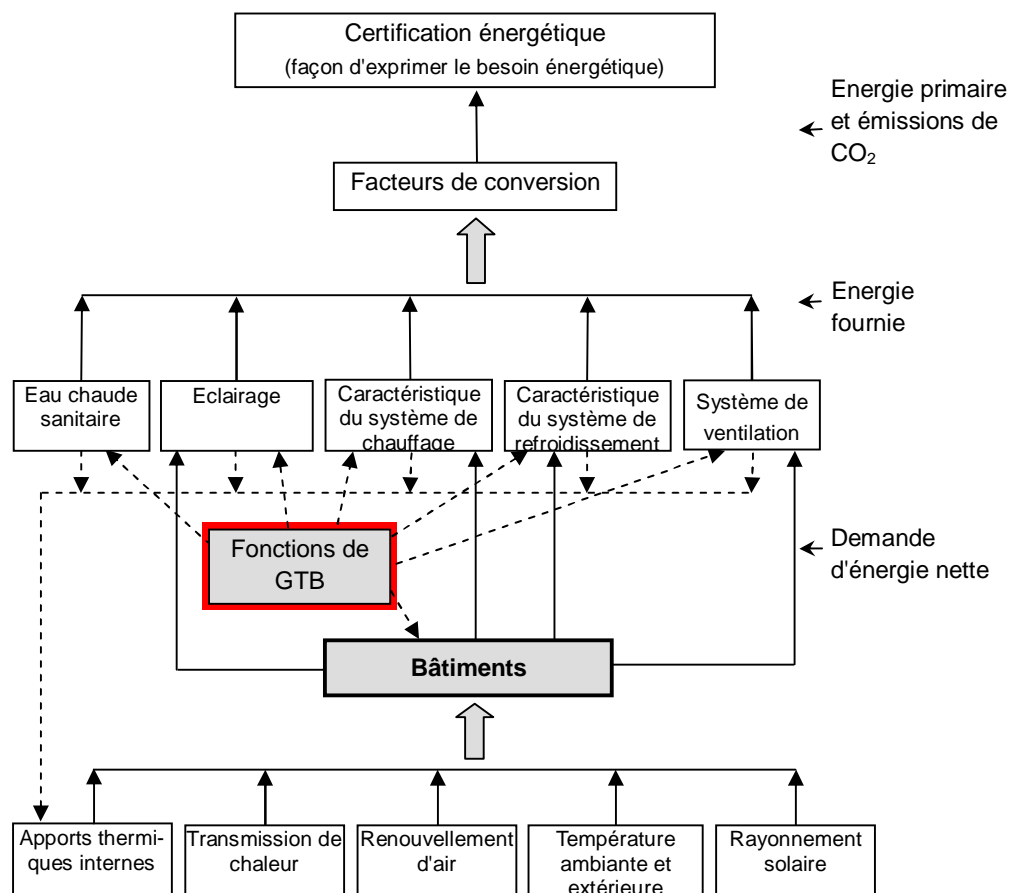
Certification énergétique
(façon d'exprimer le besoin énergétique)

Energie primaire et émissions de $CO_2$

Facteurs de conversion

Energie fournie

Eau chaude sanitaire

Eclairage

Caractéristique du système de chauffage

Caractéristique du système de refroidissement

Système de ventilation

Fonctions de GTB

Demande d'énergie nette

Bâtiments

Apports thermiques internes

Transmission de chaleur

Renouvellement d'air

Température ambiante et extérieure

Rayonnement solaire